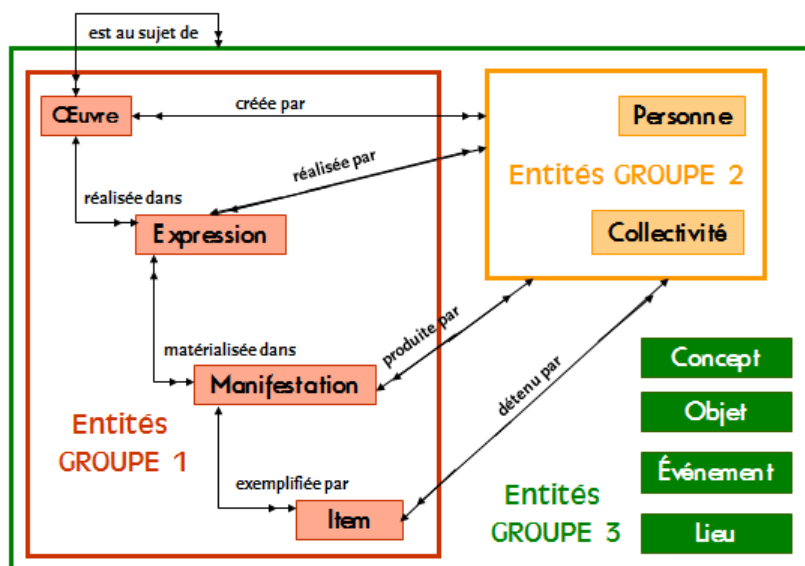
est au sujet de

Œuvre

créée par

Personne

réalisée par

Entités GROUPE 2

réalisée dans

Expression

Collectivité

matérialisée dans

produite par

Manifestation

détenu par

Concept

Objet

Entités GROUPE 1

Événement

exemplifiée par

Item

Entités GROUPE 3

Lieu